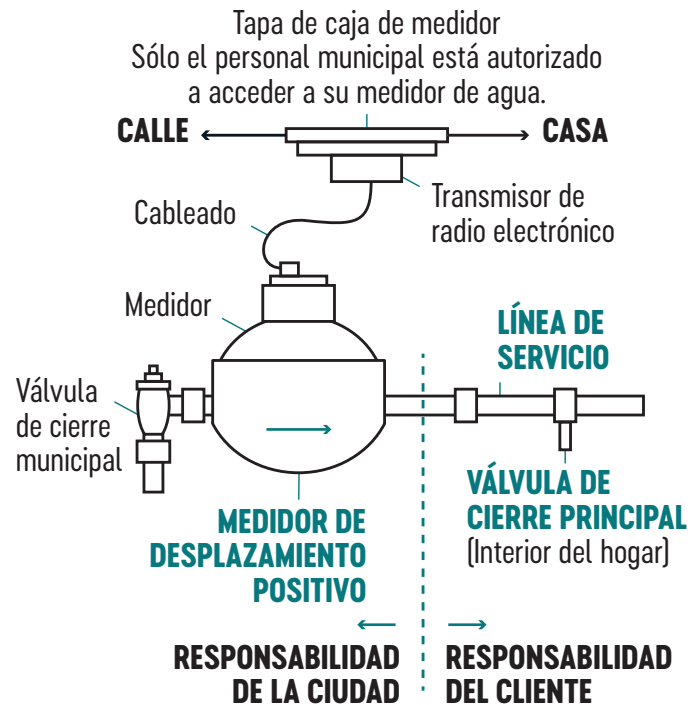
Tapa de caja de medidor
Sólo el personal municipal está autorizado a acceder a su medidor de agua.

CALLE

CASA

Transmisor de radio electrónico

Cableado

Medidor

LÍNEA DE SERVICIO

Válvula de cierre municipal

VÁLVULA DE CIERRE PRINCIPAL
(Interior del hogar)

MEDIDOR DE DESPLAZAMIENTO POSITIVO

RESPONSABILIDAD DE LA CIUDAD

RESPONSABILIDAD DEL CLIENTE